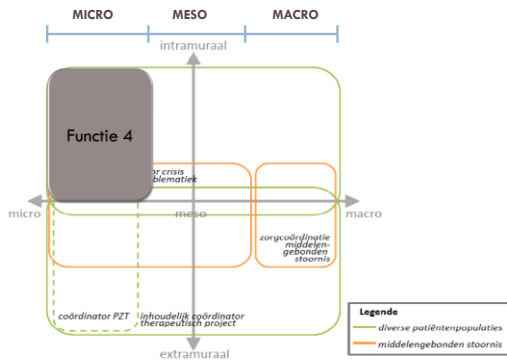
MICRO

MESO

MACRO

intramuraal

Functie 4

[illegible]r crisis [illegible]blematiek

micro

meso

macro

zorgcoördinatie middelengebonden stoornis

coördinator PZT

inhoudelijk coördinator therapeutisch project

extramuraal

Legende

diverse patiëntenpopulaties

middelengebonden stoornis